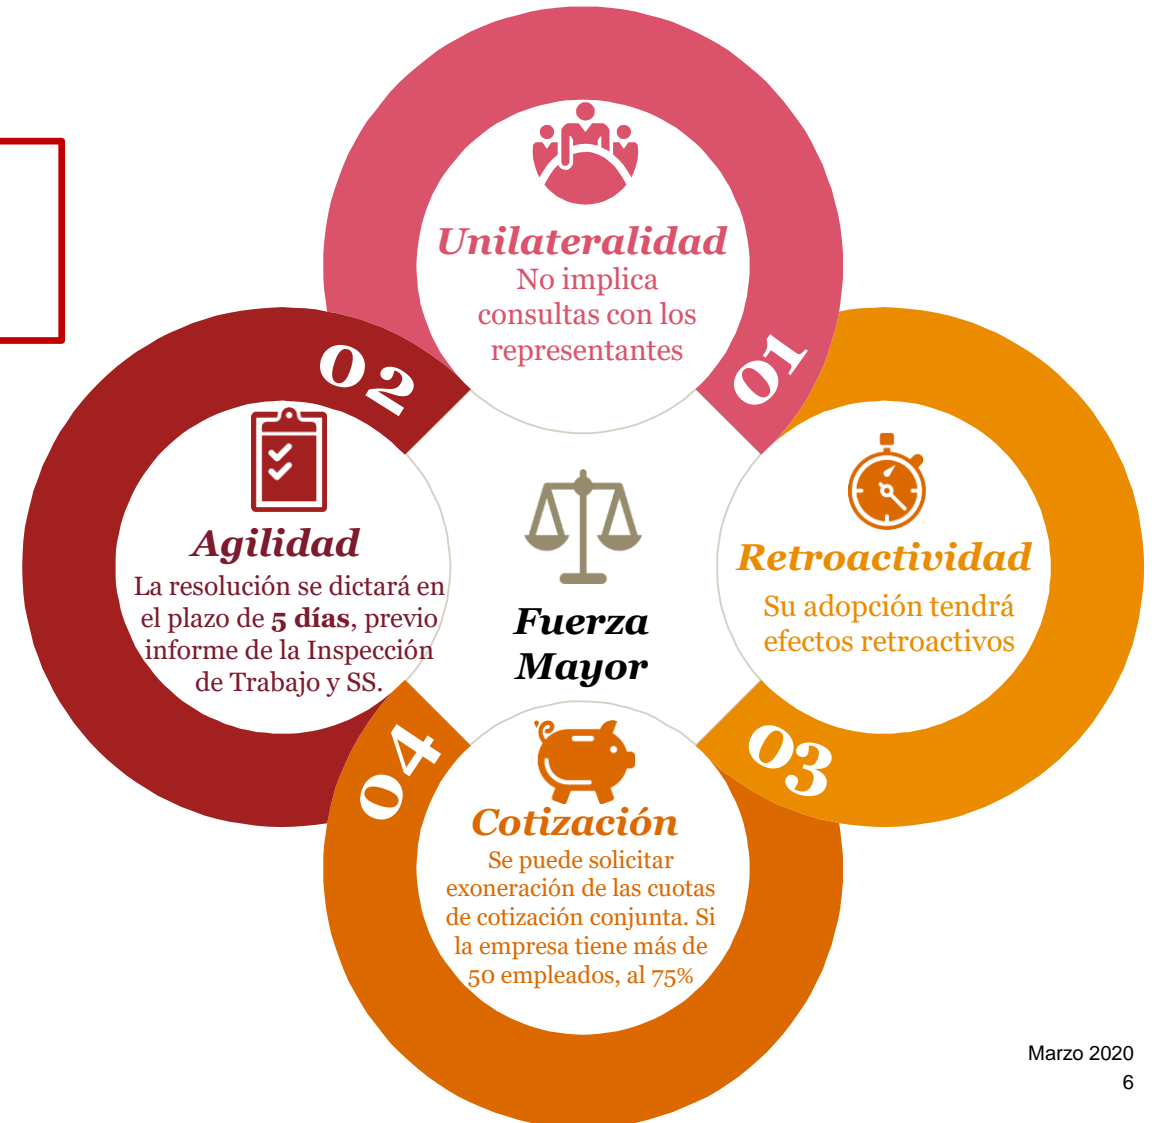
Unilateralidad
No implica consultas con los representantes

01

02

Agilidad
La resolución se dictará en el plazo de **5 días**, previo informe de la Inspección de Trabajo y SS.

Fuerza Mayor

Retroactividad
Su adopción tendrá efectos retroactivos

03

04

Cotización
Se puede solicitar exoneración de las cuotas de cotización conjunta. Si la empresa tiene más de 50 empleados, al 75%

Marzo 2020
6